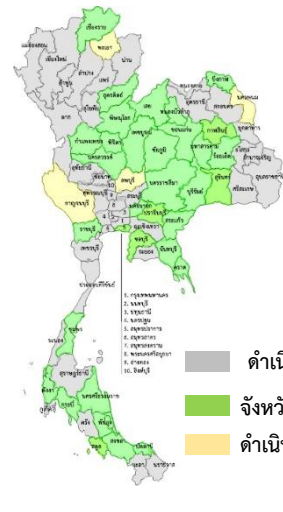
เชียงราย
พะเยา
แม่ฮ่องสอน
เชียงใหม่
ลำปาง
แพร่
น่าน
ลำพูน
อุตรดิตถ์
ตาก
สุโขทัย
พิษณุโลก
เลย
หนองคาย
อุดรธานี
หนองบัวลำภู
สกลนคร
นครพนม
กำแพงเพชร
พิจิตร
เพชรบูรณ์
ขอนแก่น
กาฬสินธุ์
มุกดาหาร
นครสวรรค์
ชัยภูมิ
มหาสารคาม
ร้อยเอ็ด
ยโสธร
อำนาจเจริญ
อุทัยธานี
ชัยนาท
ลพบุรี
นครราชสีมา
บุรีรัมย์
สุรินทร์
ศรีสะเกษ
อุบลราชธานี
กาญจนบุรี
สุพรรณบุรี
สระบุรี
นครนายก
ปราจีนบุรี
สระแก้ว
ราชบุรี
ฉะเชิงเทรา
ชลบุรี
จันทบุรี
ระยอง
ตราด
ประจวบคีรีขันธ์
1. กรุงเทพมหานคร
2. นนทบุรี
3. ปทุมธานี
4. นครปฐม
5. สมุทรปราการ
6. สมุทรสาคร
7. สมุทรสงคราม
8. พระนครศรีอยุธยา
9. อ่างทอง
10. สิงห์บุรี
ชุมพร
ระนอง
สุราษฎร์ธานี
พังงา
กระบี่
นครศรีธรรมราช
ภูเก็ต
ตรัง
พัทลุง
สตูล
สงขลา
ปัตตานี
ยะลา
นราธิวาส
ดำเนิ
จังหวั
ดำเนิ